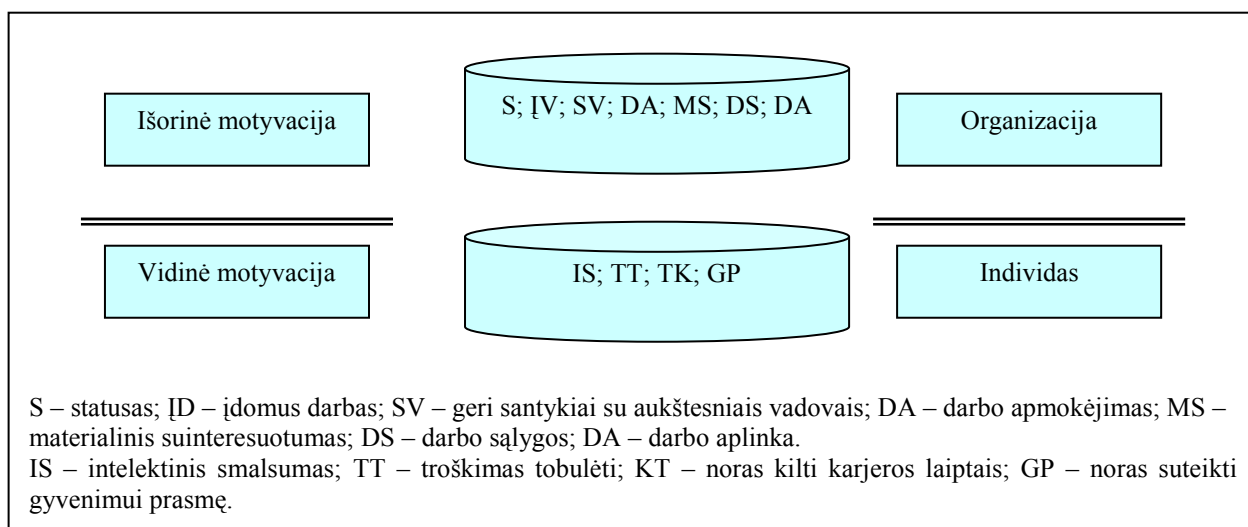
Išorinė motyvacija

S; ĮV; SV; DA; MS; DS; DA

Organizacija

Vidinė motyvacija

IS; TT; TK; GP

Individas

S – statusas; ĮD – įdomus darbas; SV – geri santykiai su aukštesniais vadovais; DA – darbo apmokėjimas; MS – materialinis suinteresuotumas; DS – darbo sąlygos; DA – darbo aplinka.
IS – intelektinis smalsumas; TT – troškimas tobulėti; KT – noras kilti karjeros laiptais; GP – noras suteikti gyvenimui prasmę.